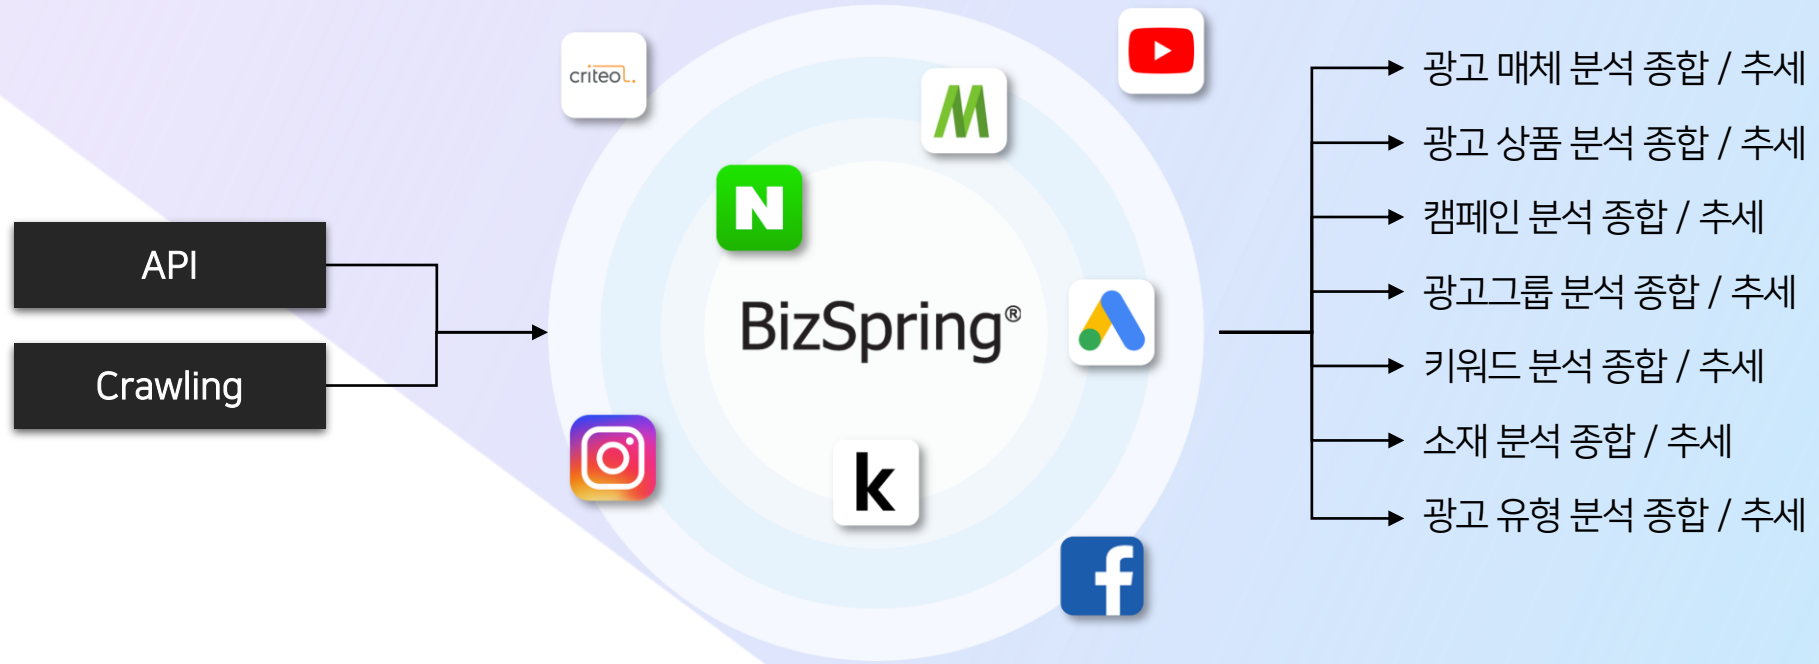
API

Crawling

criteo

M

N

BizSpring®

k

f

광고 매체 분석 종합 / 추세

광고 상품 분석 종합 / 추세

캠페인 분석 종합 / 추세

광고그룹 분석 종합 / 추세

키워드 분석 종합 / 추세

소재 분석 종합 / 추세

광고 유형 분석 종합 / 추세